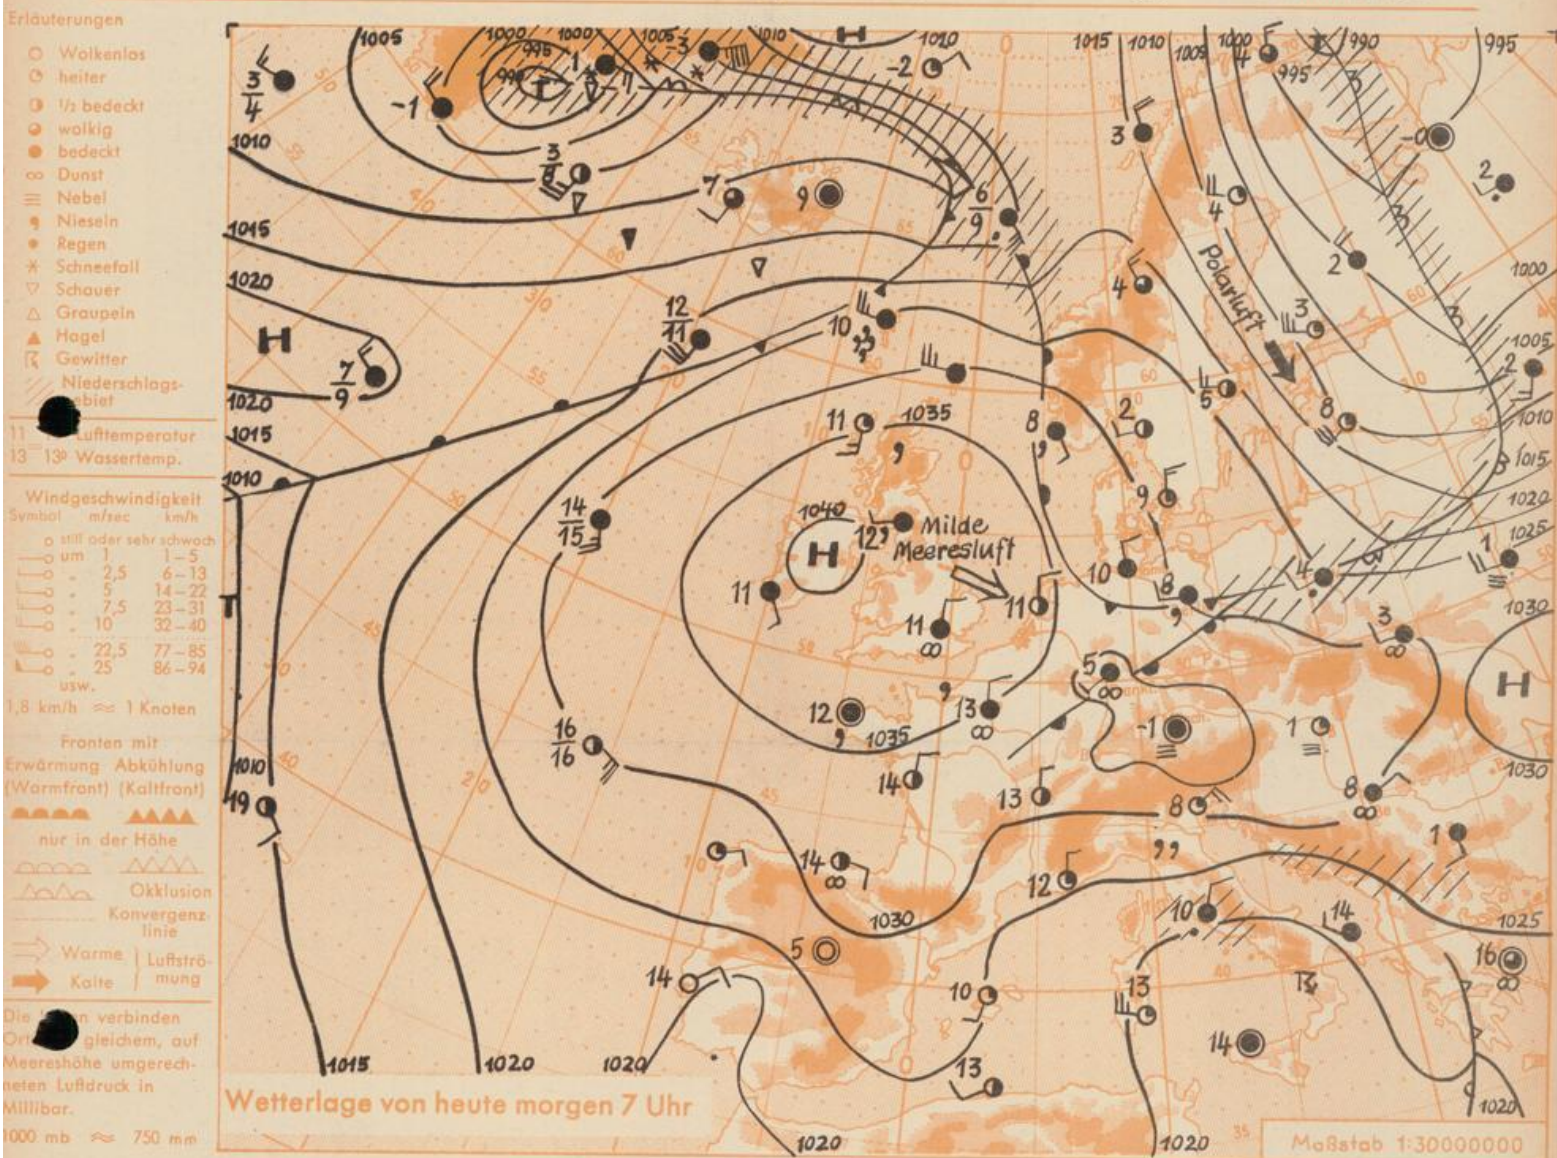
Erläuterungen
wolkenlos
heiter
1/2 bedeckt
wolkig
bedeckt
Dunst
Nebel
Nieseln
Regen
Schneefall
Schauer
Graupeln
Hagel
Gewitter
Niederschlags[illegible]ebiet
11 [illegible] Lufttemperatur
13 13° Wassertemp.

Windgeschwindigkeit
| Symbol | m/sec | km/h |
|---|---|---|
| still oder sehr schwach | | |
| um | 1 | 1–5 |
| " | 2,5 | 6–13 |
| " | 5 | 14–22 |
| " | 7,5 | 23–31 |
| " | 10 | 32–40 |
| " | 22,5 | 77–85 |
| " | 25 | 86–94 |
usw.
1,8 km/h ≈ 1 Knoten

Fronten mit
Erwärmung (Warmfront) Abkühlung (Kaltfront)
nur in der Höhe
Okklusion
Konvergenzlinie
Warme | Kalte | Luftströmung

Die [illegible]n verbinden Ort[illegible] gleichem, auf Meereshöhe umgerechneten Luftdruck in Millibar.
1000 mb ≈ 750 mm

Wetterlage von heute morgen 7 Uhr

Maßstab 1:30000000

1005 1000 995 990 1000 1005 1010 1015 1020 1025 1030 1035 1040 1010 1015 1020 1010 1005 995 990 1000 1005 1010 1015 1020 1025 1030 1035 1030 1025 1020 1010 1015 1020 1020 1020 1020 1020

H T H H H

Milde Meeresluft

Polarluft

$\frac{3}{4}$ -1 1 -3 -2 $\frac{3}{8}$ 7 9 $\frac{6}{9}$ 3 4 2 -0 $\frac{12}{11}$ 10 4 3 $\frac{7}{9}$ 11 8 2 5 8 9 $\frac{14}{15}$ 12 11 11 10 8 1 1 3 11 12 13 5 -1 1 $\frac{16}{16}$ 14 13 8 8 19 14 12 1 14 10 14 5 14 10 13 13 16 14 13

40 35 30 55 60 65 50 45 0 20 40 35 60